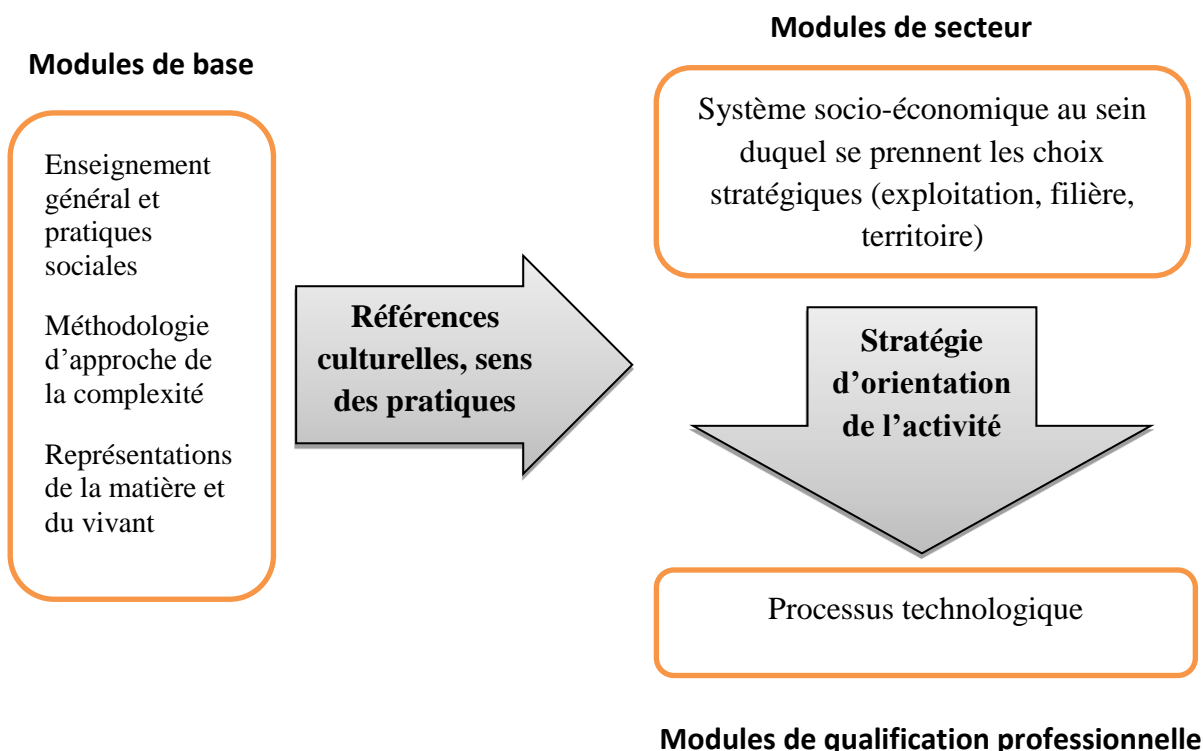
Modules de base

Enseignement général et pratiques sociales

Méthodologie d'approche de la complexité

Représentations de la matière et du vivant

Références culturelles, sens des pratiques

Modules de secteur

Système socio-économique au sein duquel se prennent les choix stratégiques (exploitation, filière, territoire)

Stratégie d'orientation de l'activité

Processus technologique

Modules de qualification professionnelle